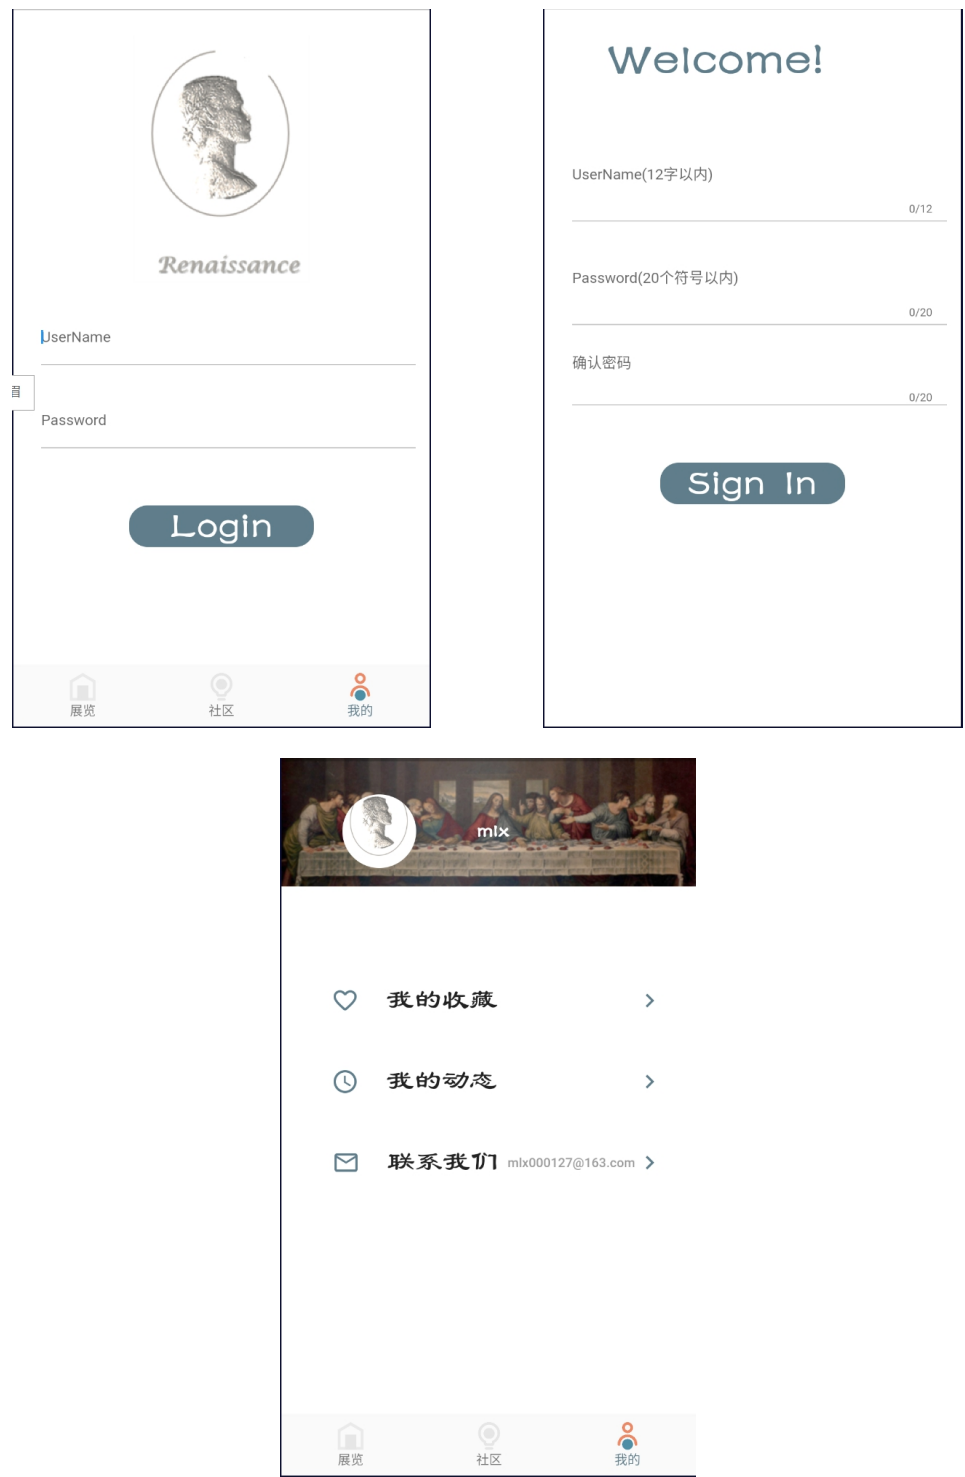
Renaissance

UserName

Password

Login

展览 社区 我的

Welcome!

UserName(12字以内)

0/12

Password(20个符号以内)

0/20

确认密码

0/20

Sign In

mlx

我的收藏

我的动态

联系我们 mlx000127@163.com

展览 社区 我的